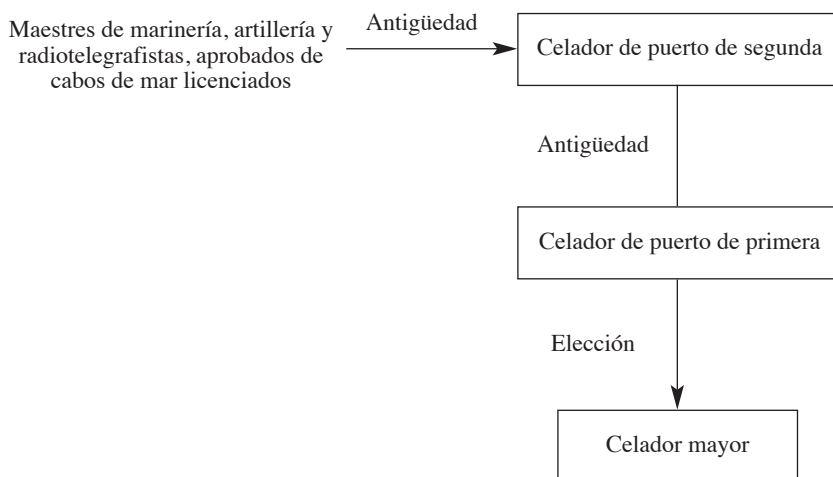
Maestres de marinería, artillería y radiotelegrafistas, aprobados de cabos de mar licenciados

Antigüedad

Celador de puerto de segunda

Antigüedad

Celador de puerto de primera

Elección

Celador mayor